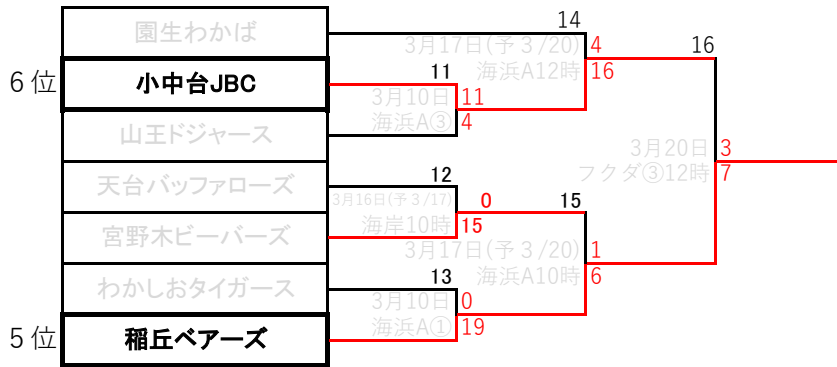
園生わかば
6位
小中台JBC
山王ドジャース
天台バッファローズ
宮野木ビーバーズ
わかしおタイガース
5位
稲丘ベアーズ

14
3月17日(予3/20) 4
海浜A12時 16

11
3月10日 11
海浜A③ 4

16
3月20日 3
フクダ③12時 7

12
3月16日(予3/17) 0
海岸10時 15

15
3月17日(予3/20) 1
海浜A10時 6

13
3月10日 0
海浜A① 19